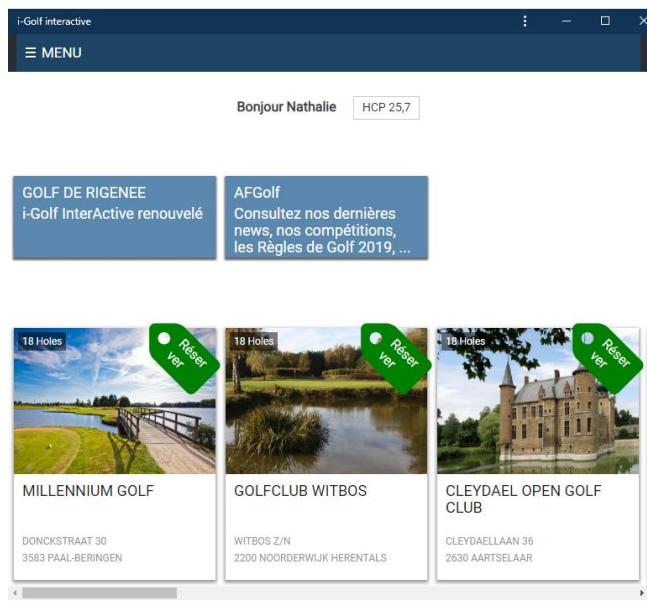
i-Golf interactive

☰ MENU

Bonjour Nathalie HCP 25,7

GOLF DE RIGENEE
i-Golf InterActive renouvelé

AFGolf
Consultez nos dernières news, nos compétitions, les Règles de Golf 2019, ...

18 Holes
Réserver
MILLENNIUM GOLF
DONCKSTRAAT 30
3583 PAAL-BERINGEN

18 Holes
Réserver
GOLFCLUB WITBOS
WITBOS Z/N
2200 NOORDERWIJK HERENTALS

18 Holes
Réserver
CLEYDAEL OPEN GOLF CLUB
CLEYDAELLAAN 36
2630 AARTSELAAR